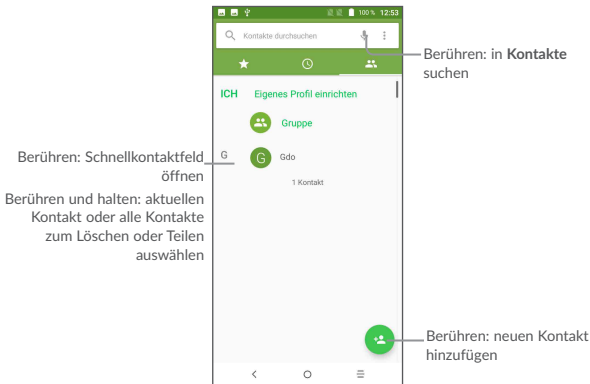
100 % 12:53

Kontakte durchsuchen

Berühren: in **Kontakte** suchen

ICH Eigenes Profil einrichten

Gruppe

Berühren: Schnellkontaktfeld öffnen

G

G Gdo

1 Kontakt

Berühren und halten: aktuellen Kontakt oder alle Kontakte zum Löschen oder Teilen auswählen

Berühren: neuen Kontakt hinzufügen